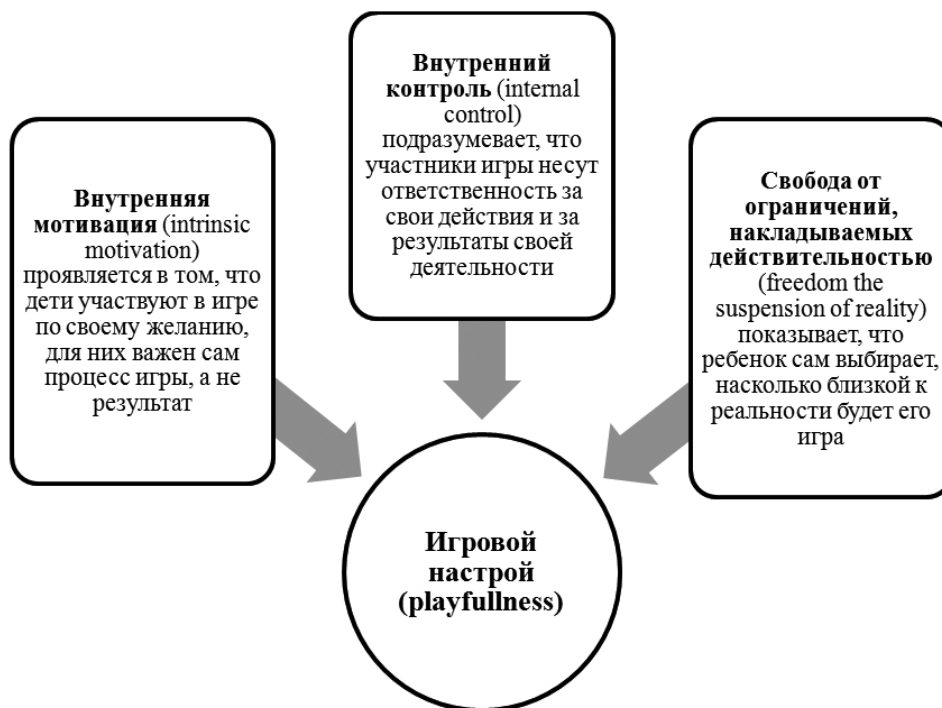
Внутренний контроль (internal control) подразумевает, что участники игры несут ответственность за свои действия и за результаты своей деятельности

Внутренняя мотивация (intrinsic motivation) проявляется в том, что дети участвуют в игре по своему желанию, для них важен сам процесс игры, а не результат

Свобода от ограничений, накладываемых действительностью (freedom the suspension of reality) показывает, что ребенок сам выбирает, насколько близкой к реальности будет его игра

Игровой настрой (playfullness)